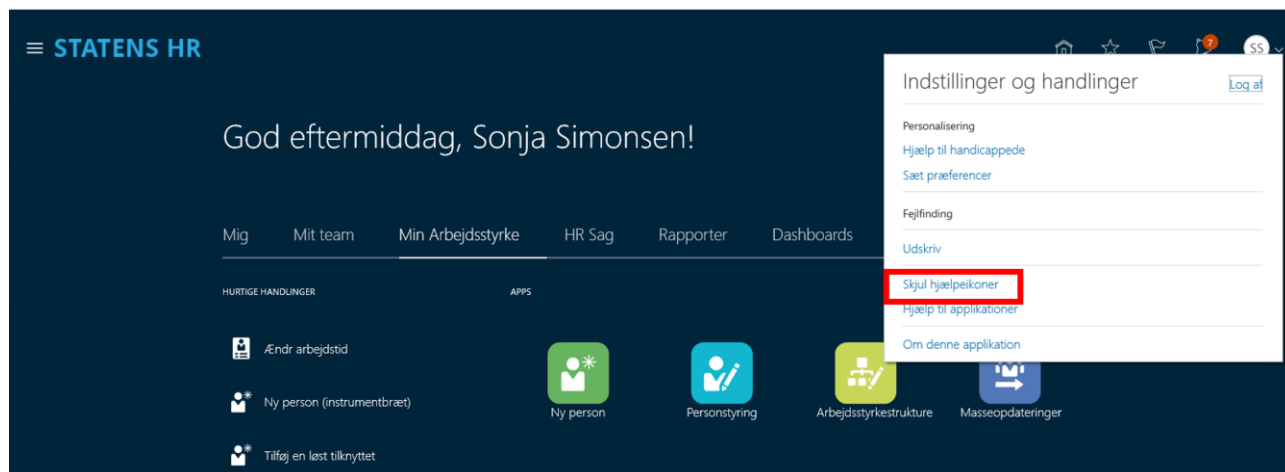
≡ STATENS HR

7 SS

God eftermiddag, Sonja Simonsen!

Mig Mit team Min Arbejdsstyrke HR Sag Rapporter Dashboards

HURTIGE HANDLINGER

Ændr arbejdstid

Ny person (instrumentbræt)

Tilføj en løst tilknyttet

APPS

Ny person

Personstyring

Arbejdsstyrkestrukture

Masseopdateringer

Indstillinger og handlinger

Log af

Personalisering

Hjælp til handicappede

Sæt præferencer

Fejlfinding

Udskriv

Skjul hjælpeikoner

Hjælp til applikationer

Om denne applikation